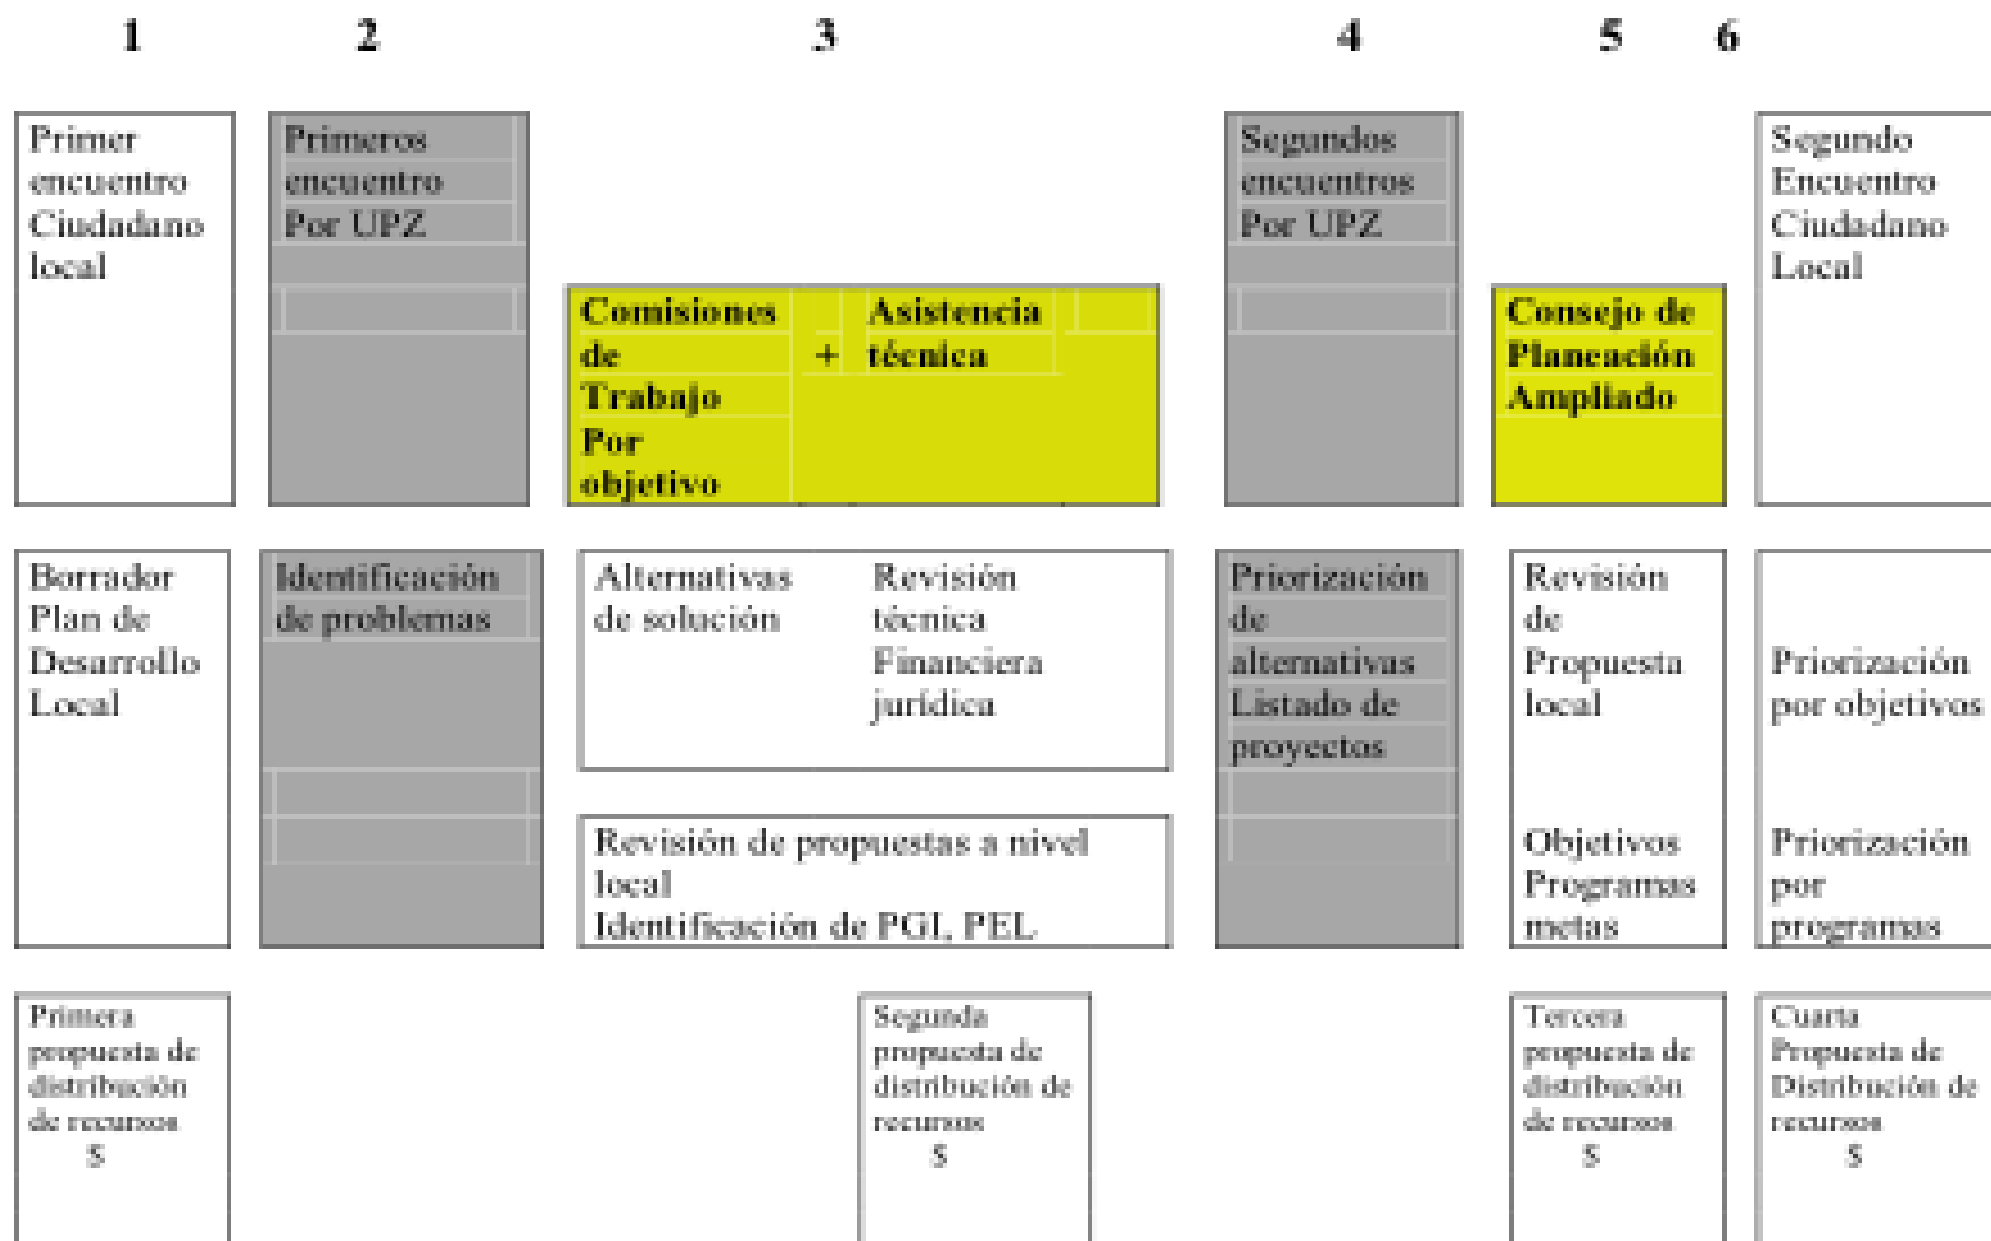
1 2 3 4 5 6

Primer encuentro Ciudadano local

Primeros encuentro Por UPZ

Comisiones de Trabajo Por objetivo

+

Asistencia técnica

Segundos encuentros Por UPZ

Consejo de Planeación Ampliado

Segundo Encuentro Ciudadano Local

Borrador Plan de Desarrollo Local

Identificación de problemas

Alternativas de solución

Revisión técnica Financiera jurídica

Revisión de propuestas a nivel local
Identificación de PGL, PEL

Priorización de alternativas Listado de proyectos

Revisión de Propuesta local

Objetivos Programas metas

Priorización por objetivos

Priorización por programas

Primera propuesta de distribución de recursos
5

Segunda propuesta de distribución de recursos
5

Tercera propuesta de distribución de recursos
5

Cuarta Propuesta de Distribución de recursos
5